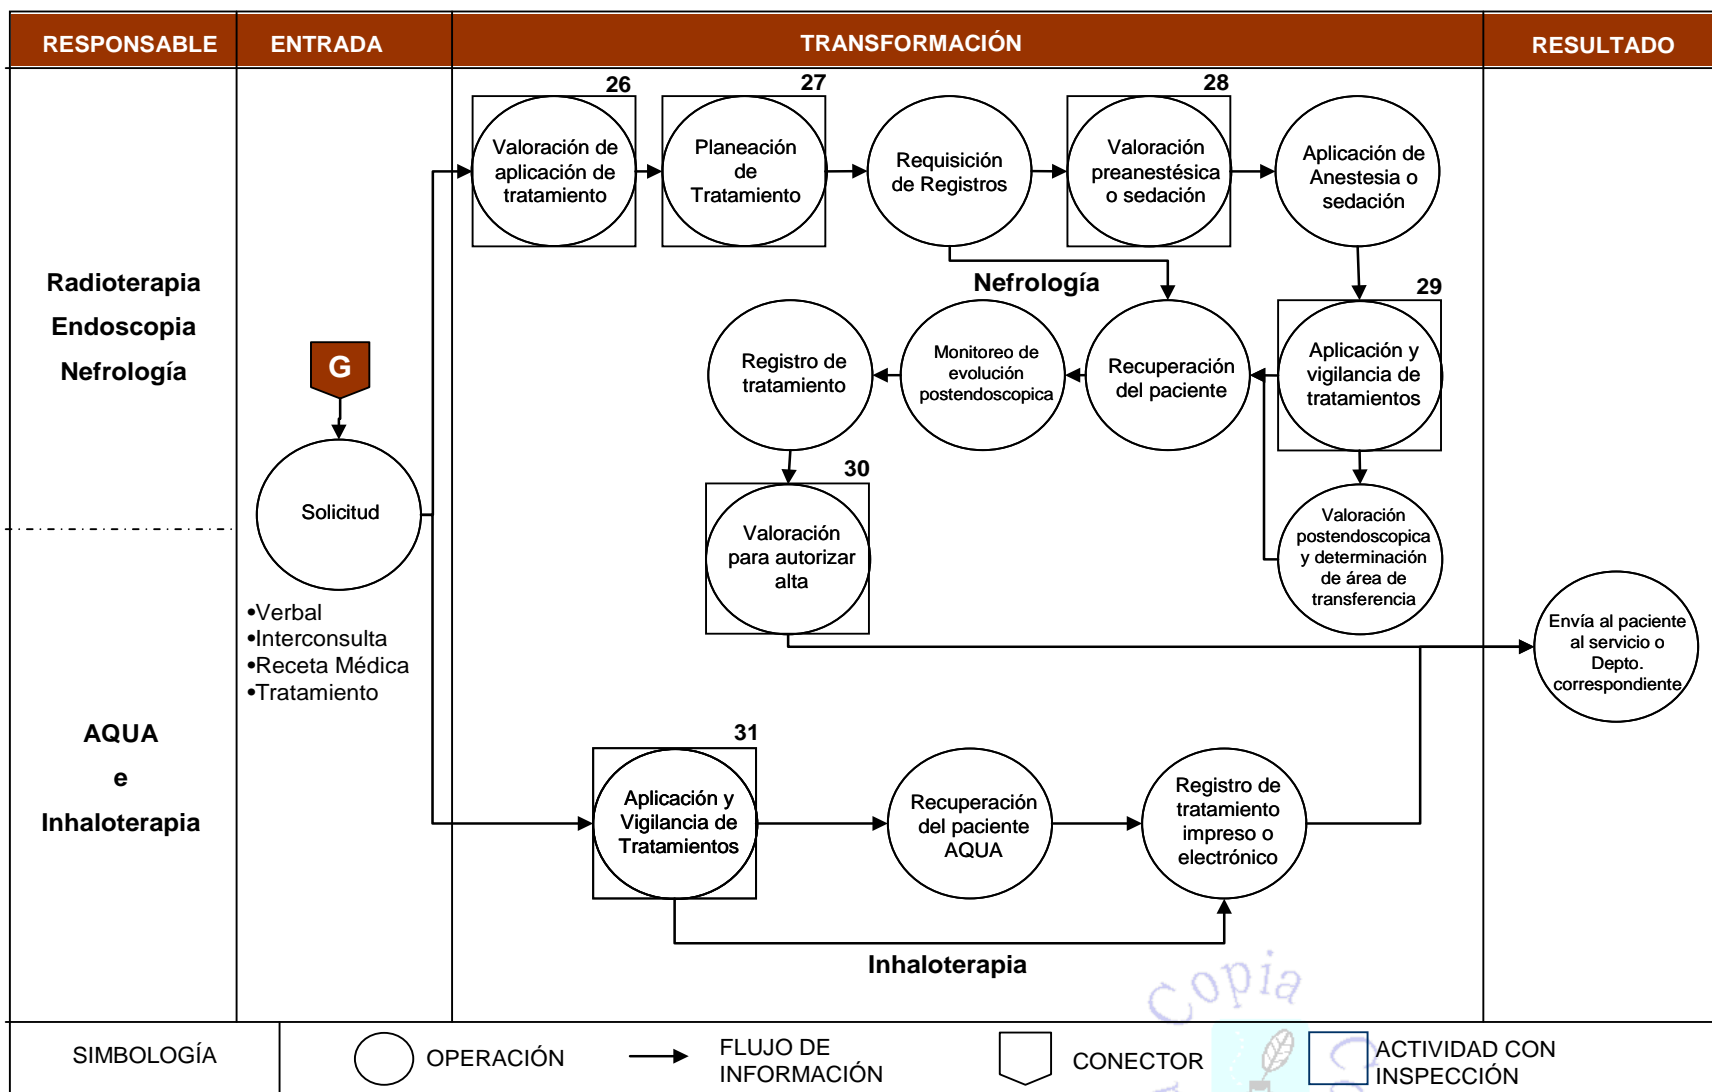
| RESPONSABLE | ENTRADA | TRANSFORMACIÓN | RESULTADO |
|---|---|---|---|

Radioterapia
Endoscopia
Nefrología

AQUA
e
Inhaloterapia

G

Solicitud

•Verbal
•Interconsulta
•Receta Médica
•Tratamiento

26
Valoración de aplicación de tratamiento

27
Planeación de Tratamiento

Requisición de Registros

28
Valoración preanestésica o sedación

Aplicación de Anestesia o sedación

Nefrología

29
Aplicación y vigilancia de tratamientos

Recuperación del paciente

Monitoreo de evolución postendoscopica

Registro de tratamiento

30
Valoración para autorizar alta

Valoración postendoscopica y determinación de área de transferencia

Envía al paciente al servicio o Depto. correspondiente

31
Aplicación y Vigilancia de Tratamientos

Recuperación del paciente AQUA

Registro de tratamiento impreso o electrónico

Inhaloterapia

Copia

SIMBOLOGÍA
OPERACIÓN
FLUJO DE INFORMACIÓN
CONECTOR
ACTIVIDAD CON INSPECCIÓN